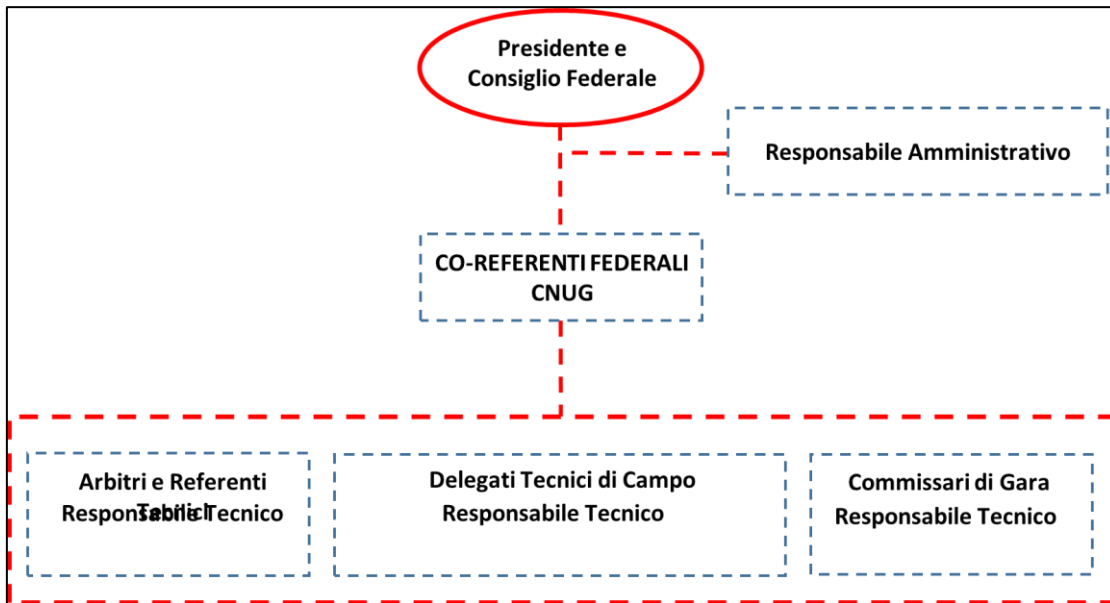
Presidente e Consiglio Federale

Responsabile Amministrativo

CO-REFERENTI FEDERALI CNUG

Arbitri e Referenti Tabelli
Responsabile Tecnico

Delegati Tecnici di Campo
Responsabile Tecnico

Commissari di Gara
Responsabile Tecnico